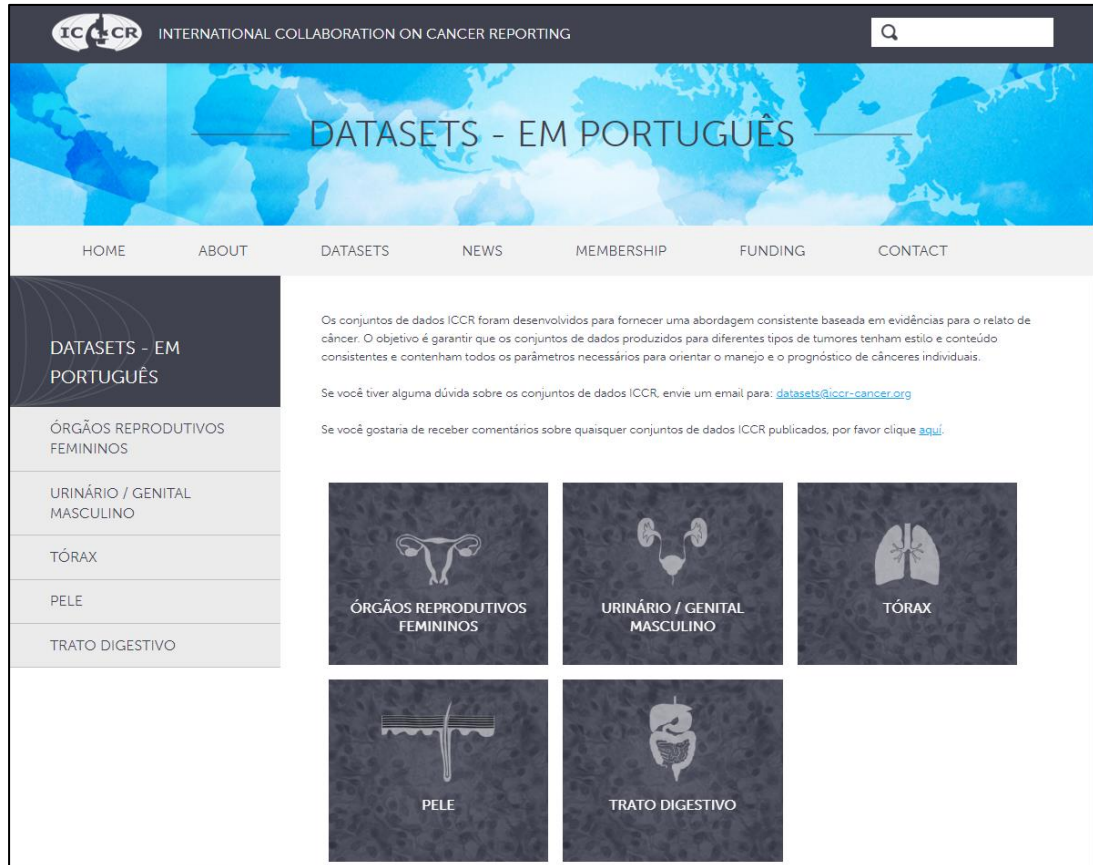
ICCR INTERNATIONAL COLLABORATION ON CANCER REPORTING

DATASETS - EM PORTUGUÊS

HOME ABOUT DATASETS NEWS MEMBERSHIP FUNDING CONTACT

DATASETS - EM PORTUGUÊS

ÓRGÃOS REPRODUTIVOS FEMININOS

URINÁRIO / GENITAL MASCULINO

TÓRAX

PELE

TRATO DIGESTIVO

Os conjuntos de dados ICCR foram desenvolvidos para fornecer uma abordagem consistente baseada em evidências para o relato de câncer. O objetivo é garantir que os conjuntos de dados produzidos para diferentes tipos de tumores tenham estilo e conteúdo consistentes e contenham todos os parâmetros necessários para orientar o manejo e o prognóstico de cânceres individuais.

Se você tiver alguma dúvida sobre os conjuntos de dados ICCR, envie um email para: datasets@iccr-cancer.org

Se você gostaria de receber comentários sobre quaisquer conjuntos de dados ICCR publicados, por favor clique aqui.

ÓRGÃOS REPRODUTIVOS FEMININOS

URINÁRIO / GENITAL MASCULINO

TÓRAX

PELE

TRATO DIGESTIVO